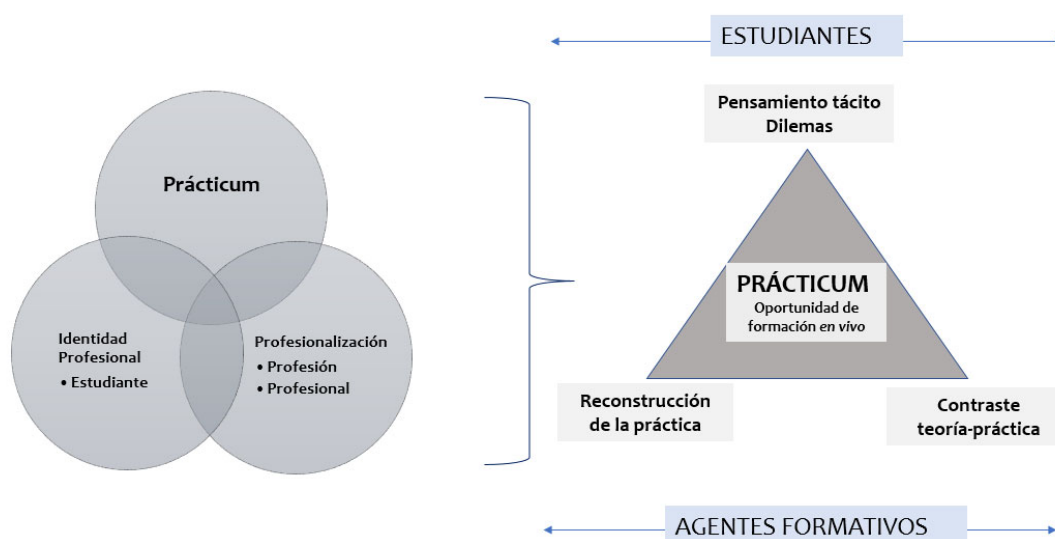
Prácticum

Identidad Profesional
• Estudiante

Profesionalización
• Profesión
• Profesional

ESTUDIANTES

Pensamiento tácito
Dilemas

PRÁCTICUM
Oportunidad de formación *en vivo*

Reconstrucción de la práctica

Contraste teoría-práctica

AGENTES FORMATIVOS